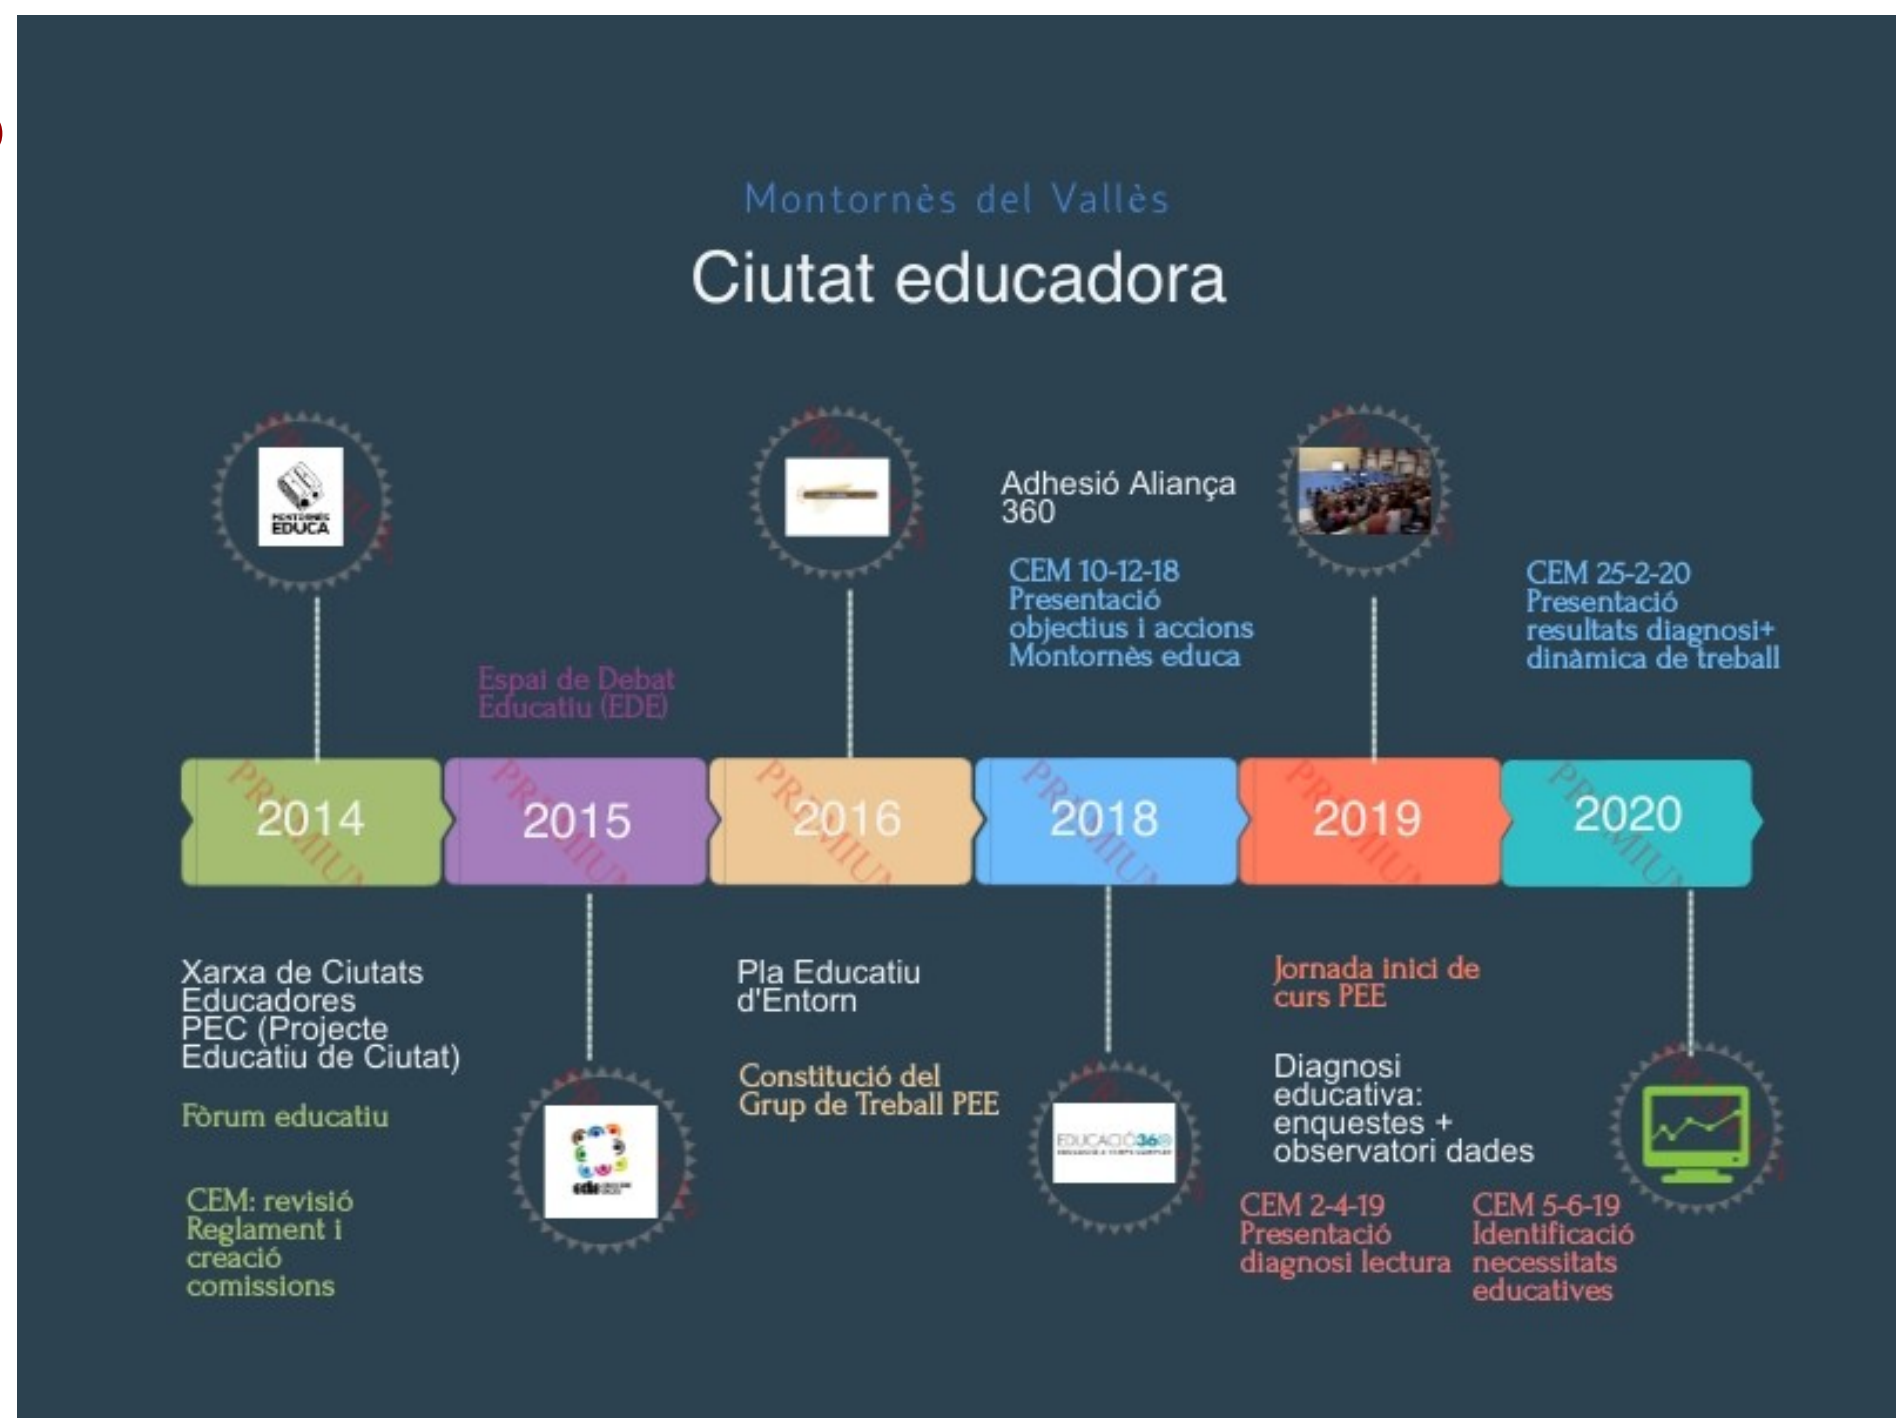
Montornès del Vallès

Ciutat educadora

MONTORNÈS EDUCA

Adhesió Aliança 360

CEM 10-12-18 Presentació objectius i accions Montornès educa

CEM 25-2-20 Presentació resultats diagnosi+ dinàmica de treball

Espai de Debat Educatiu (EDE)

| 2014 | 2015 | 2016 | 2018 | 2019 | 2020 |
|---|---|---|---|---|---|

PREMIUM

Xarxa de Ciutats Educadores PEC (Projecte Educatiu de Ciutat)

Fòrum educatiu

CEM: revisió Reglament i creació comissions

ede

Pla Educatiu d'Entorn

Constitució del Grup de Treball PEE

EDUCACIÓ360

Jornada inici de curs PEE

Diagnosi educativa: enquestes + observatori dades

CEM 2-4-19 Presentació diagnosi lectura

CEM 5-6-19 Identificació necessitats educatives